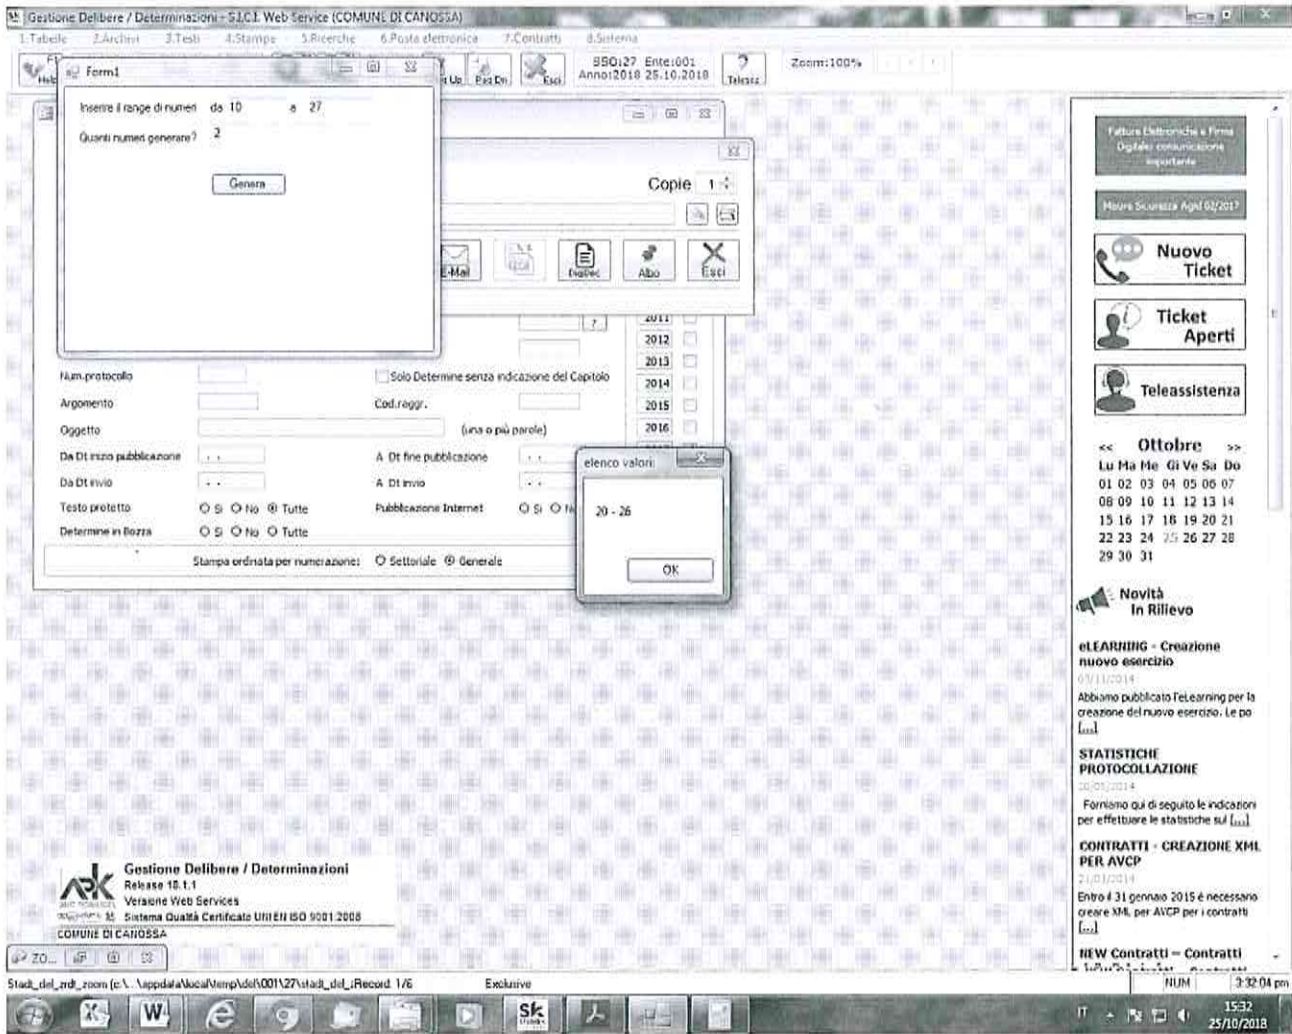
Gestione Delibere / Determinazioni - S.I.C.I. Web Service (COMUNE DI CANOSSA)

1.Tabelle 2.Archivi 3.Testi 4.Stampe 5.Ricerche 6.Posta elettronica 7.Contratti 8.Sistema

Form1

Inserire il range di numeri da 10 a 27

Quanti numeri generare? 2

Genera

Pg Up Pag Dn Esci SSQ127 Ente:001 Anno:2018 25.10.2018 Teleass Zoom:100%

Copie 1

E-Mail DigiDoc Albo Esci

2011 2012 2013 2014 2015 2016

Num.protocollo

Solo Determine senza indicazione del Capitolo

Argomento

Cod.raggr.

Oggetto

(una o più parole)

Da Dt inizio pubblicazione

A Dt fine pubblicazione

Da Dt invio

A Dt invio

Testo protetto O Si O No ⦿ Tutte

Pubblicazione Internet O Si O N

Determine in Bozza O Si O No O Tutte

Stampa ordinata per numerazione: O Settoriale ⦿ Generale

elenco valori

20 - 26

OK

Fattura Elettronica e Firma Digitale: comunicazione importante

Misure Sicurezza Agid 02/2017

Nuovo Ticket

Ticket Aperti

Teleassistenza

<< Ottobre >>

| Lu | Ma | Me | Gi | Ve | Sa | Do |
|---|---|---|---|---|---|---|
| 01 | 02 | 03 | 04 | 05 | 06 | 07 |
| 08 | 09 | 10 | 11 | 12 | 13 | 14 |
| 15 | 16 | 17 | 18 | 19 | 20 | 21 |
| 22 | 23 | 24 | 25 | 26 | 27 | 28 |
| 29 | 30 | 31 | | | | |

Novità In Rilievo

eLEARNING - Creazione nuovo esercizio

03/11/2014

Abbiamo pubblicato l'eLearning per la creazione del nuovo esercizio. Le po [...]

STATISTICHE PROTOCOLLAZIONE

20/01/2014

Forniamo qui di seguito le indicazioni per effettuare le statistiche sul [...]

CONTRATTI - CREAZIONE XML PER AVCP

21/01/2014

Entro il 31 gennaio 2015 è necessario creare XML per AVCP per i contratti [...]

NEW Contratti - Contratti

Gestione Delibere / Determinazioni

Release 18.1.1

Versione Web Services

Sistema Qualità Certificato UNI EN ISO 9001:2008

COMUNE DI CANOSSA

ZO...

Stadt_del_zrdt_zoom (c:\...\appdata\local\temp\del\001\27\stadt_del_zRecord: 1/6 Exclusive NUM 3:32:04 pm

IT 15:32 25/10/2018